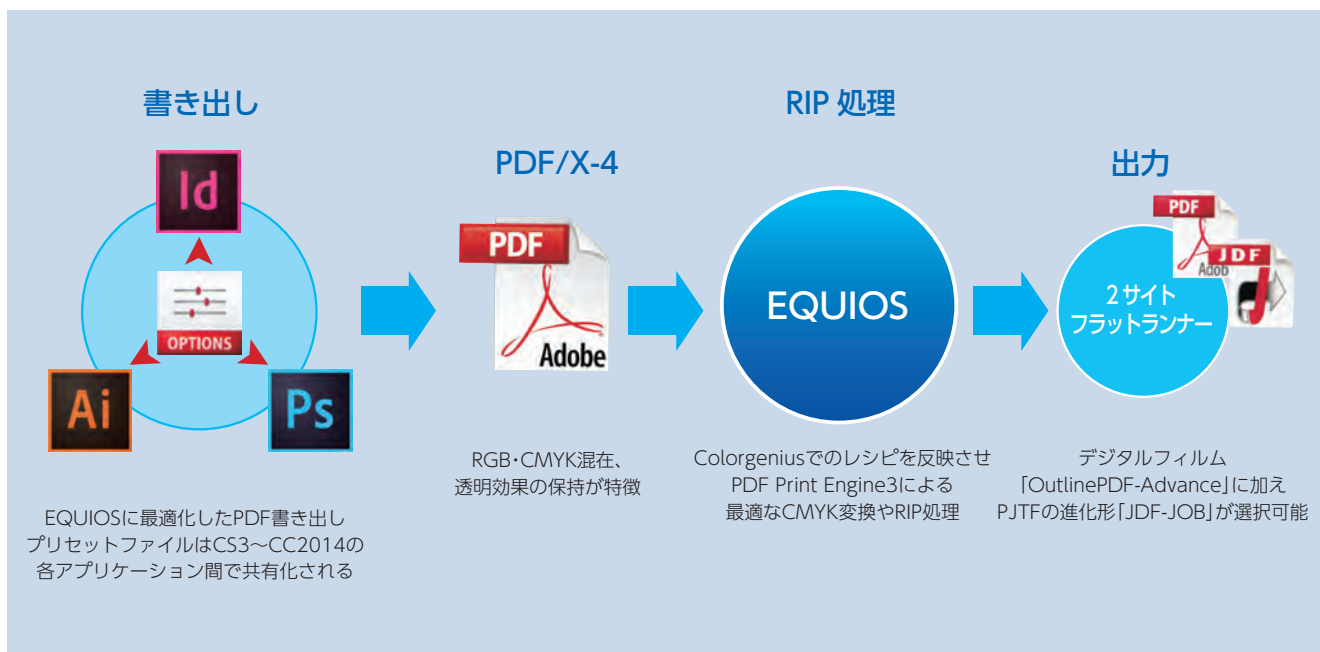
書き出し

Id

OPTIONS

Ai

Ps

EQUIOSに最適化したPDF書き出しプリセットファイルはCS3～CC2014の各アプリケーション間で共有化される

PDF/X-4

PDF

Adobe

RGB・CMYK混在、透明効果の保持が特徴

RIP 処理

EQUIOS

Colorgeniusでのレシピを反映させPDF Print Engine3による最適なCMYK変換やRIP処理

出力

PDF

JDF

Adob

2サイトフラットランナー

デジタルフィルム「OutlinePDF-Advance」に加えPJTFの進化形「JDF-JOB」が選択可能